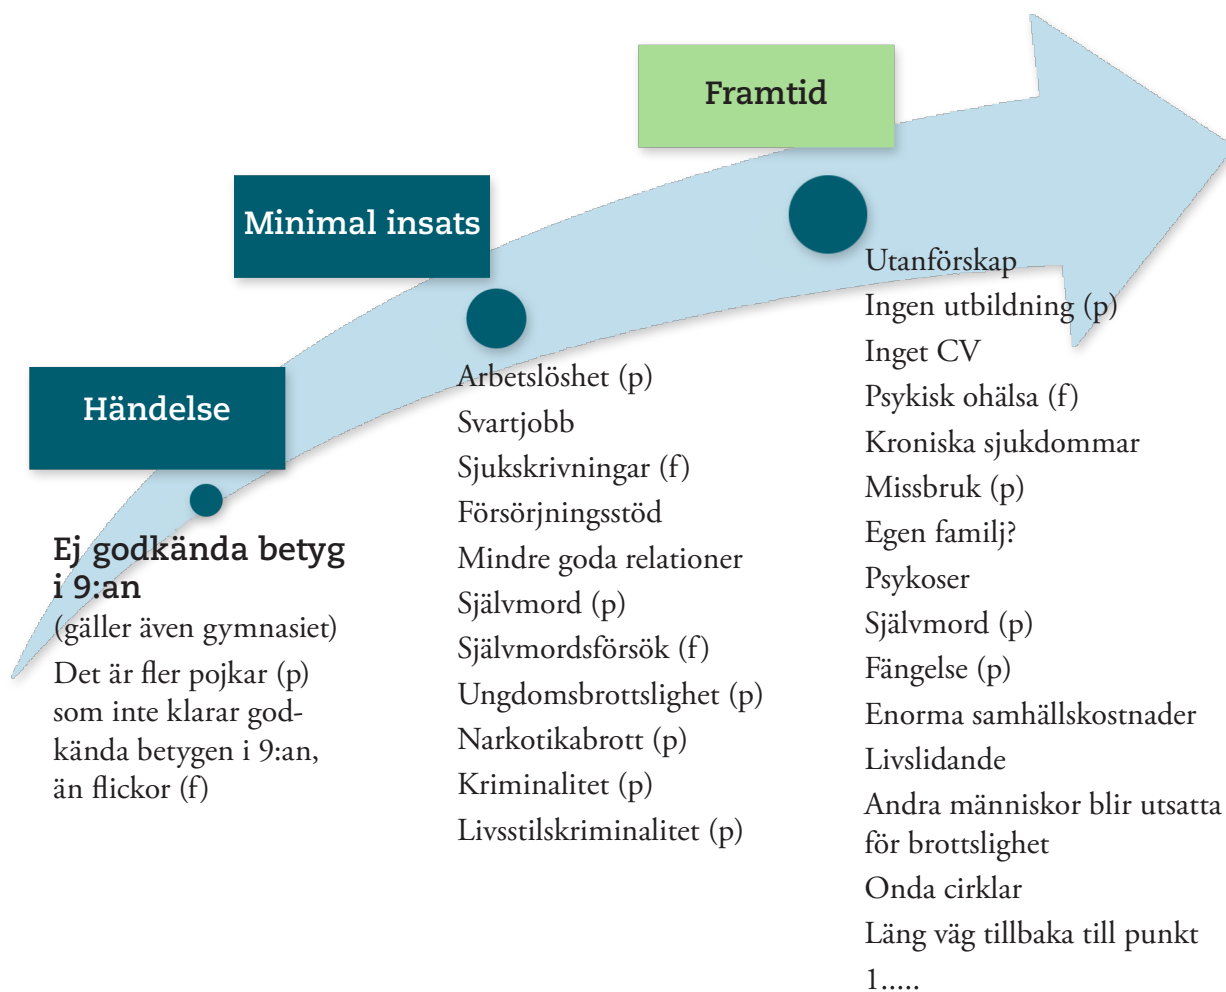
Händelse

Ej godkända betyg i 9:an
(gäller även gymnasiet)
Det är fler pojkar (p) som inte klarar godkända betygen i 9:an, än flickor (f)

Minimal insats

Arbetslöshet (p)
Svartjobb
Sjukskrivningar (f)
Försörjningsstöd
Mindre goda relationer
Självmord (p)
Självmordsförsök (f)
Ungdomsbrottslighet (p)
Narkotikabrott (p)
Kriminalitet (p)
Livsstilskriminalitet (p)

Framtid

Utanförskap
Ingen utbildning (p)
Inget CV
Psykisk ohälsa (f)
Kroniska sjukdommar
Missbruk (p)
Egen familj?
Psykoser
Självmord (p)
Fängelse (p)
Enorma samhällskostnader
Livslidande
Andra människor blir utsatta för brottslighet
Onda cirklar
Läng väg tillbaka till punkt 1.....